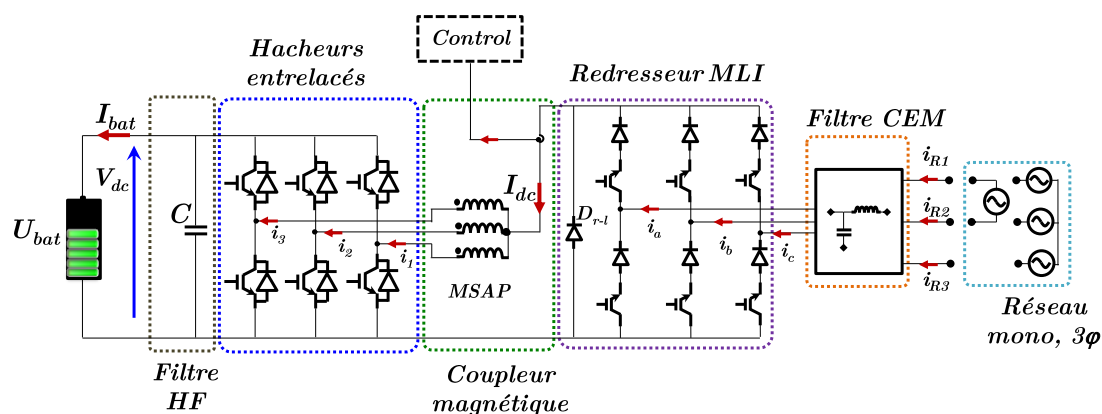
Control

Hacheurs entrelacés

Redresseur MLI

Filtre CEM

$I_{bat}$

$V_{dc}$

$U_{bat}$

$C$

$i_3$

$i_2$

$i_1$

$I_{dc}$

MSAP

$D_{r\text{-}l}$

$i_a$

$i_b$

$i_c$

$i_{R1}$

$i_{R2}$

$i_{R3}$

Réseau mono, $3\varphi$

Filtre HF

Coupleur magnétique